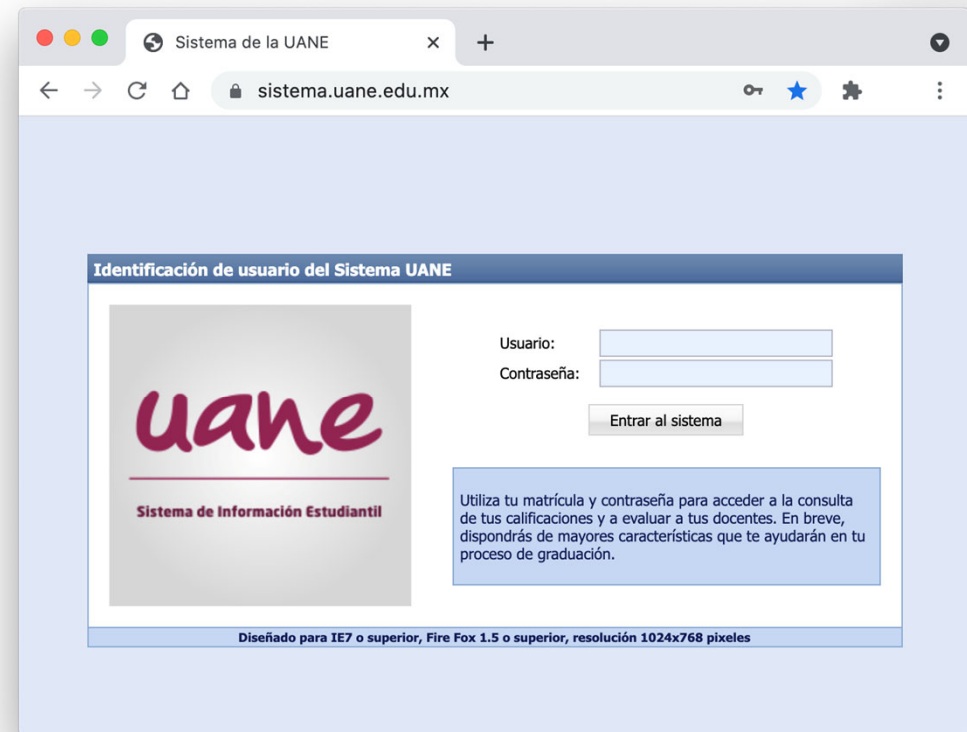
Sistema de la UANE

sistema.uane.edu.mx

Identificación de usuario del Sistema UANE

uane

Sistema de Información Estudiantil

Usuario:

Contraseña:

Entrar al sistema

Utiliza tu matrícula y contraseña para acceder a la consulta de tus calificaciones y a evaluar a tus docentes. En breve, dispondrás de mayores características que te ayudarán en tu proceso de graduación.

Diseñado para IE7 o superior, Fire Fox 1.5 o superior, resolución 1024x768 pixeles